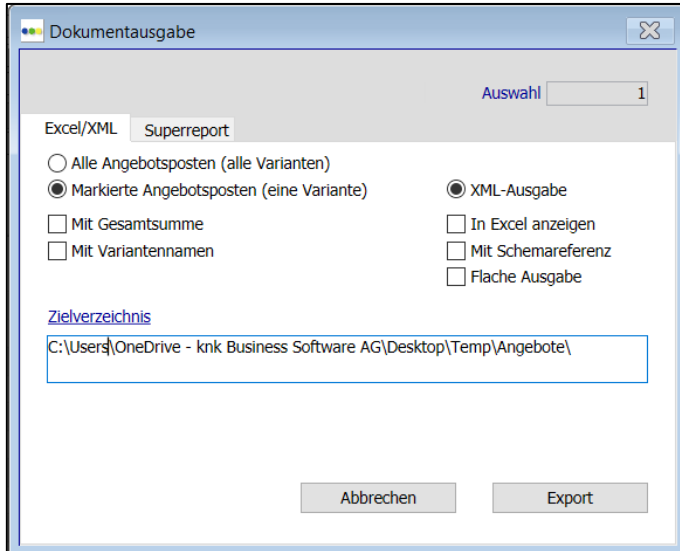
Dokumentausgabe

Auswahl 1

Excel/XML
Superreport

Alle Angebotsposten (alle Varianten)
Markierte Angebotsposten (eine Variante)
XML-Ausgabe
Mit Gesamtsumme
In Excel anzeigen
Mit Variantennamen
Mit Schemareferenz
Flache Ausgabe

Zielverzeichnis
C:\Users\OneDrive - knk Business Software AG\Desktop\Temp\Angebote\

Abbrechen
Export